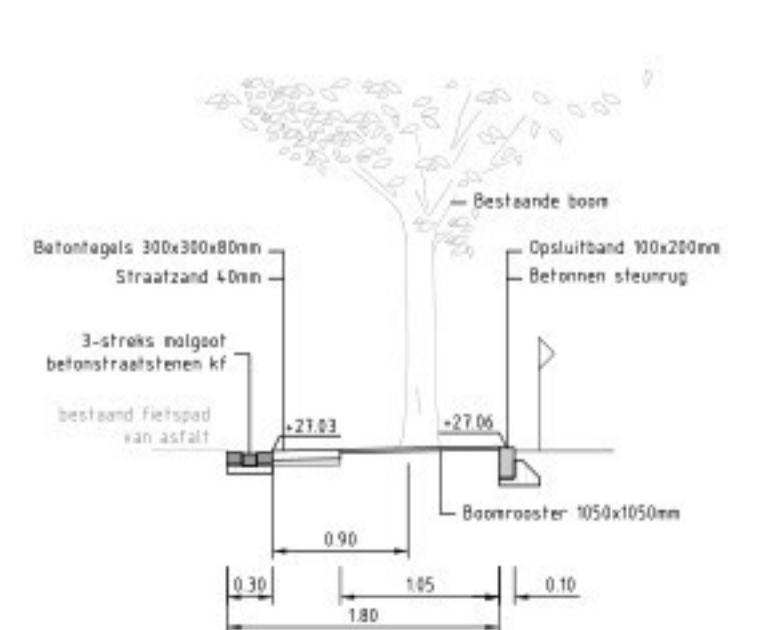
Bestaande boom

Betontegels 300x300x80mm
Straatzand 40mm

Opsluitband 100x200mm
Betonnen steunrug

3-streks molgoot
betonstraatstenen kf

bestaand fietspad
van asfalt

+27.03

+27.06

Boomrooster 1050x1050mm

0.90

0.30

1.05

0.10

1.80